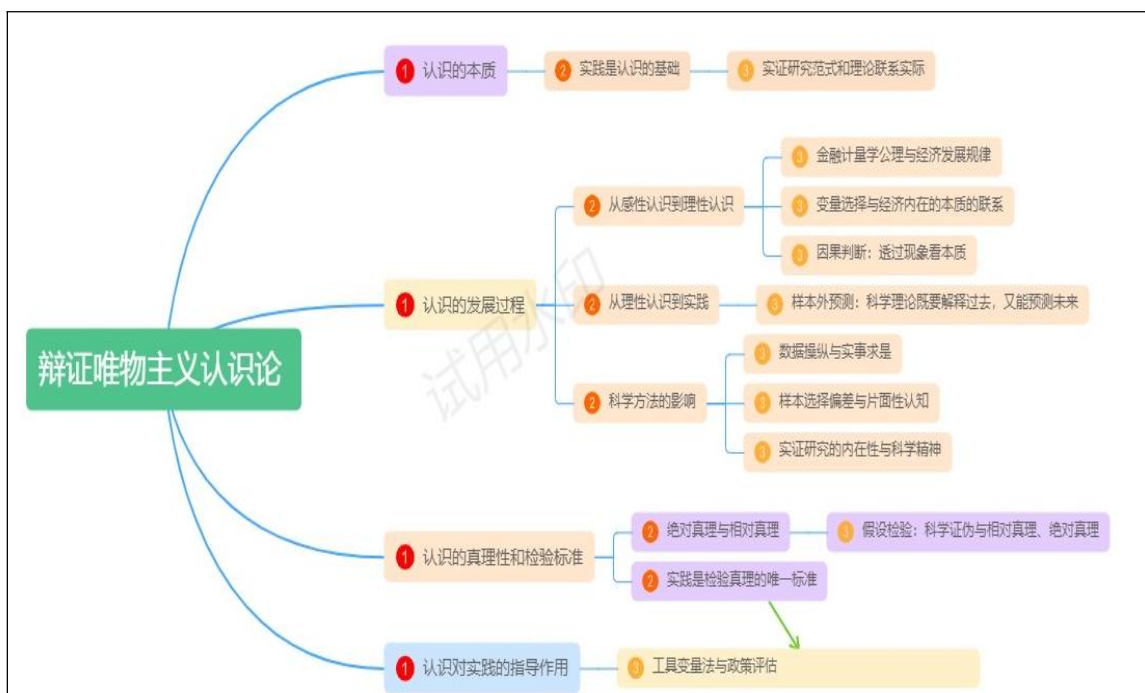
辩证唯物主义认识论

1 认识的本质
2 实践是认识的基础
3 实证研究范式和理论联系实际

1 认识的发展过程
2 从感性认识到理性认识
3 金融计量学公理与经济发展规律
3 变量选择与经济内在的本质的联系
3 因果判断：透过现象看本质
2 从理性认识到实践
3 样本外预测：科学理论既要解释过去，又能预测未来
2 科学方法的影响
3 数据操纵与实事求是
3 样本选择偏差与片面性认知
3 实证研究的内在性与科学精神

1 认识的真理性和检验标准
2 绝对真理与相对真理
3 假设检验：科学证伪与相对真理、绝对真理
2 实践是检验真理的唯一标准

1 认识对实践的指导作用
3 工具变量法与政策评估

试用水印